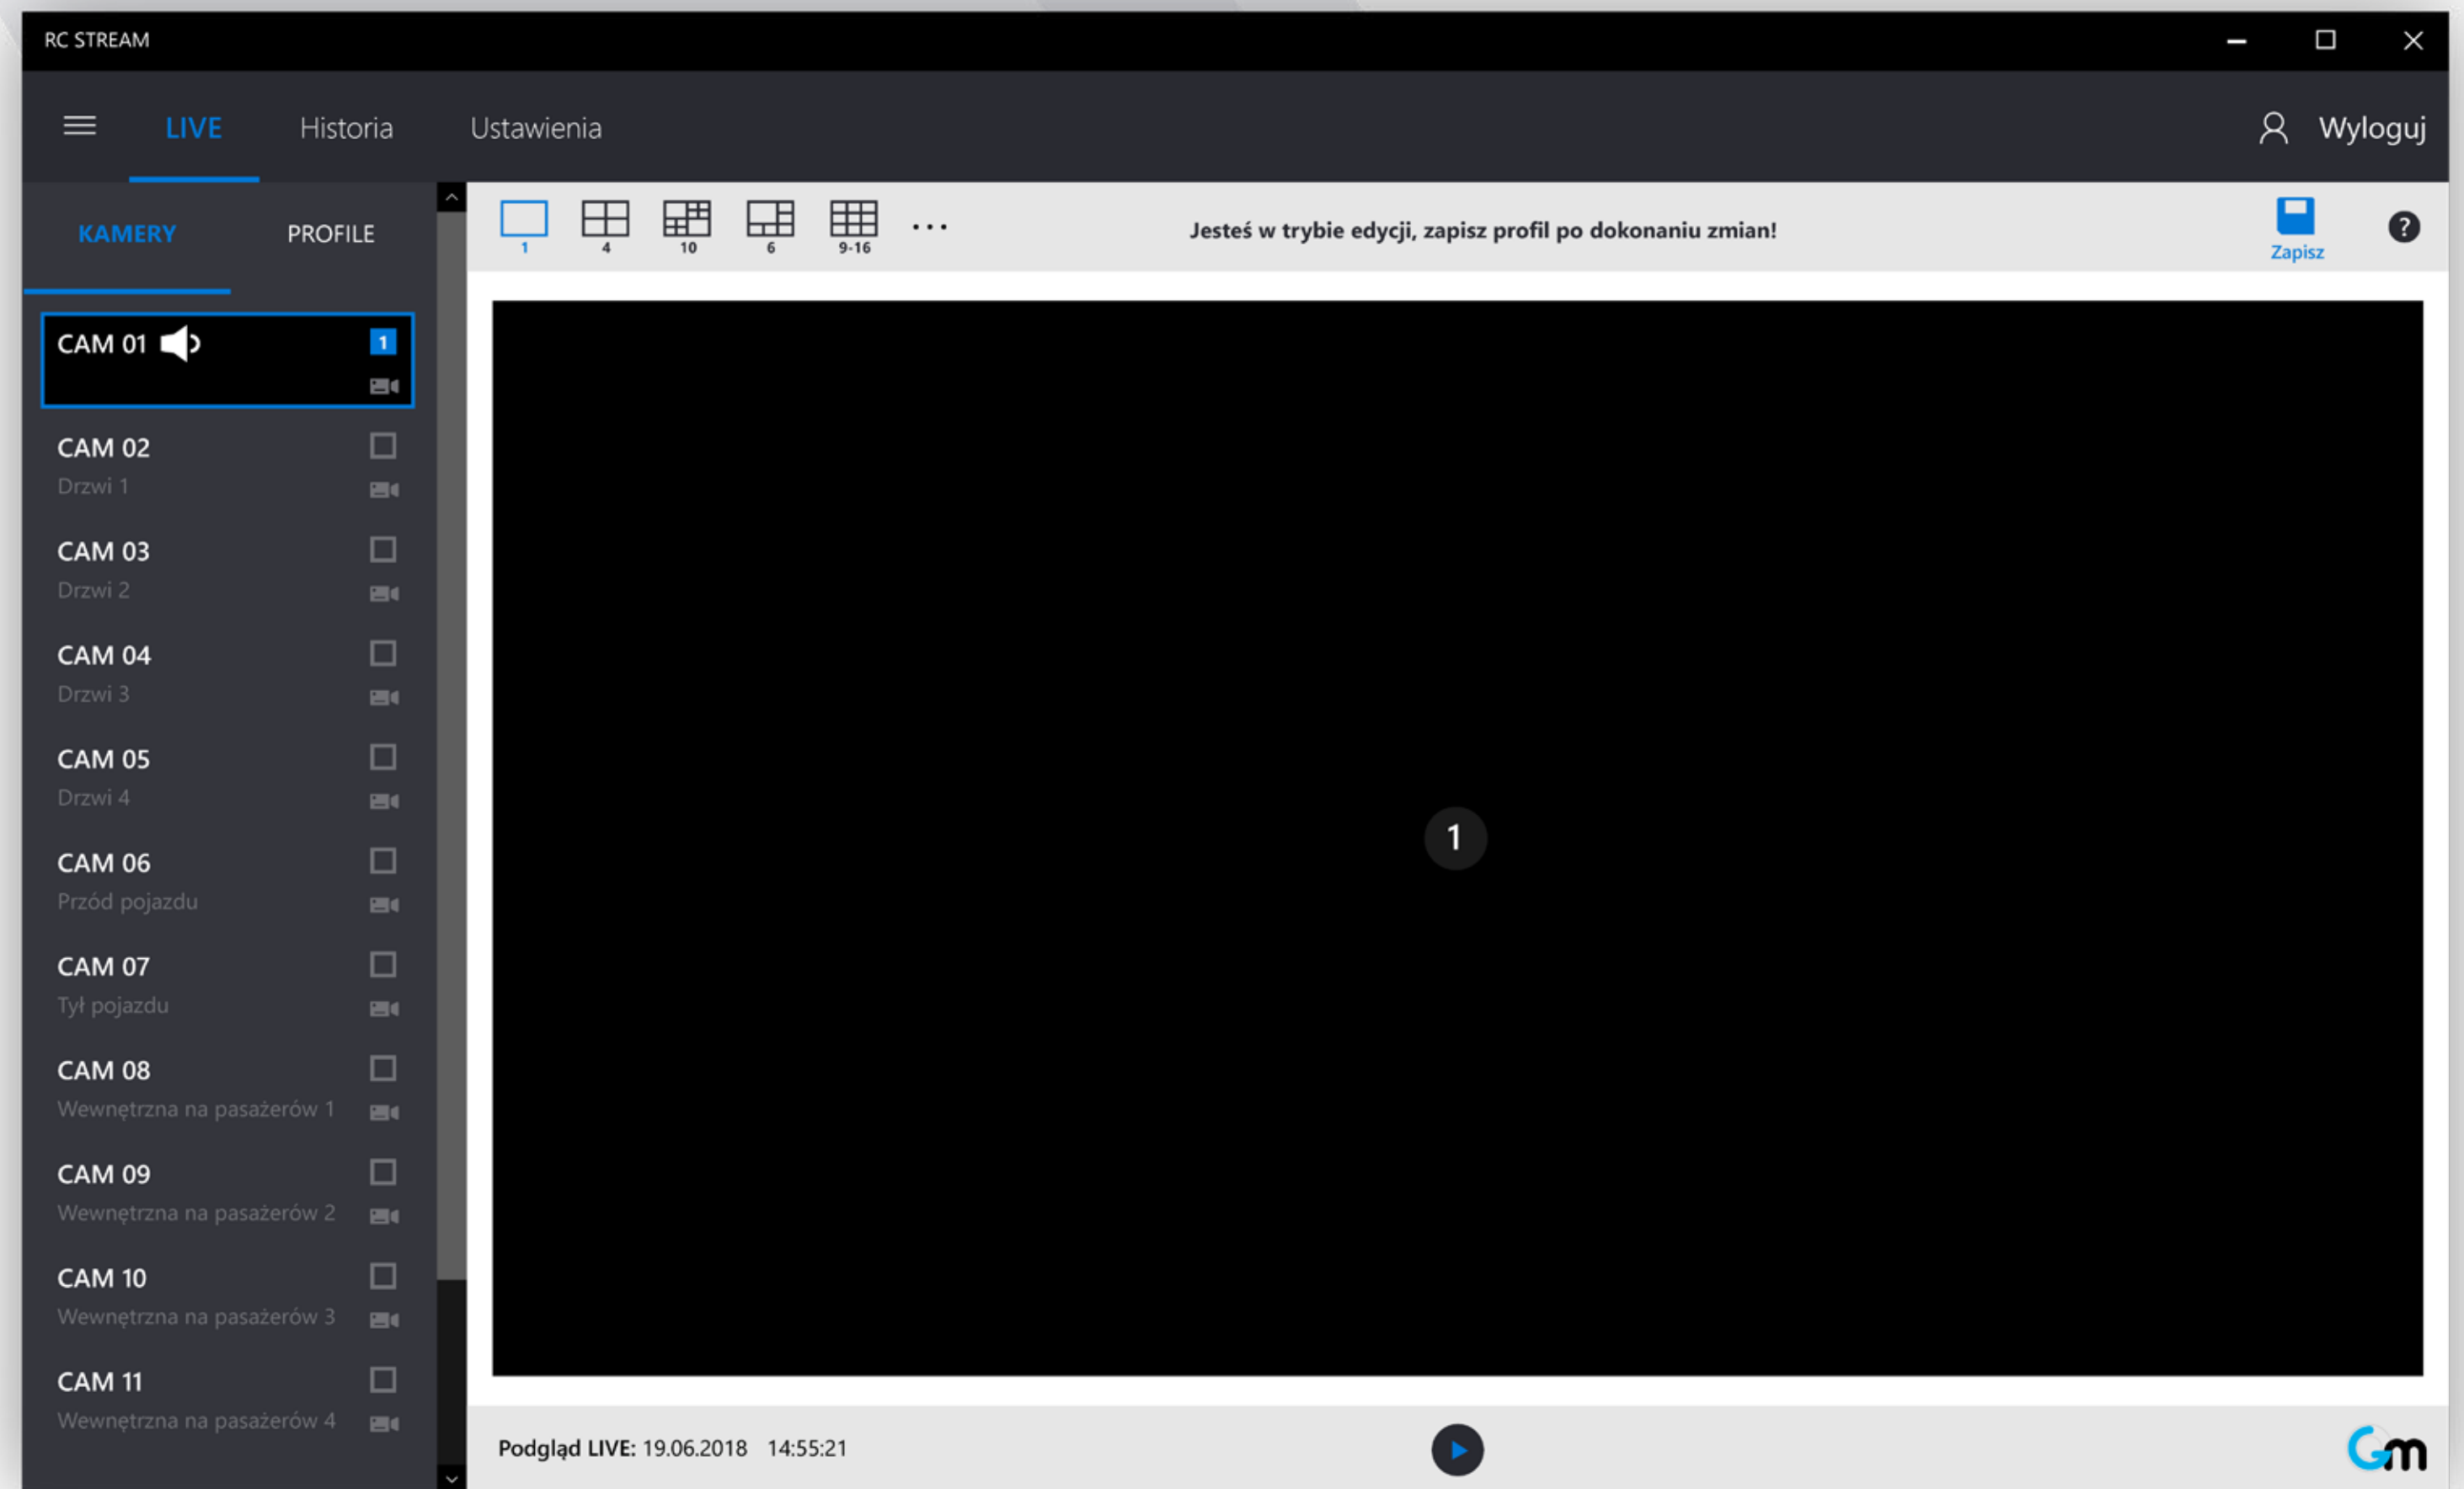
RC STREAM

LIVE Historia Ustawienia

Wyloguj

KAMERY PROFILE

CAM 01 1

CAM 02
Drzwi 1

CAM 03
Drzwi 2

CAM 04
Drzwi 3

CAM 05
Drzwi 4

CAM 06
Przód pojazdu

CAM 07
Tył pojazdu

CAM 08
Wewnętrzna na pasażerów 1

CAM 09
Wewnętrzna na pasażerów 2

CAM 10
Wewnętrzna na pasażerów 3

CAM 11
Wewnętrzna na pasażerów 4

1 4 10 6 9-16 ...

Jesteś w trybie edycji, zapisz profil po dokonaniu zmian!

Zapisz

?

1

Podgląd LIVE: 19.06.2018 14:55:21

Gm